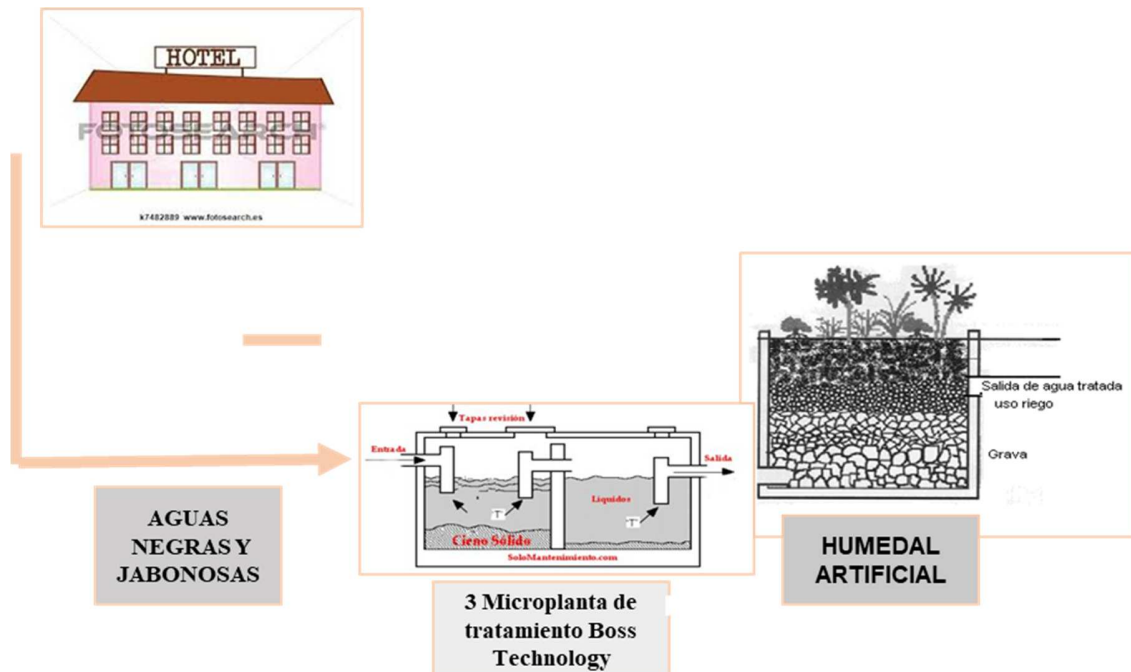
HOTEL

FOTOSEARCH

k7482889 www.fotosearch.es

Salida de agua tratada uso riego

Grava

Tapas revisión

Entrada

Salida

Liquidos

"T"

"T"

Cieno Sólido

SoloMantenimiento.com

AGUAS NEGRAS Y JABONOSAS

HUMEDAL ARTIFICIAL

3 Microplanta de tratamiento Boss Technology